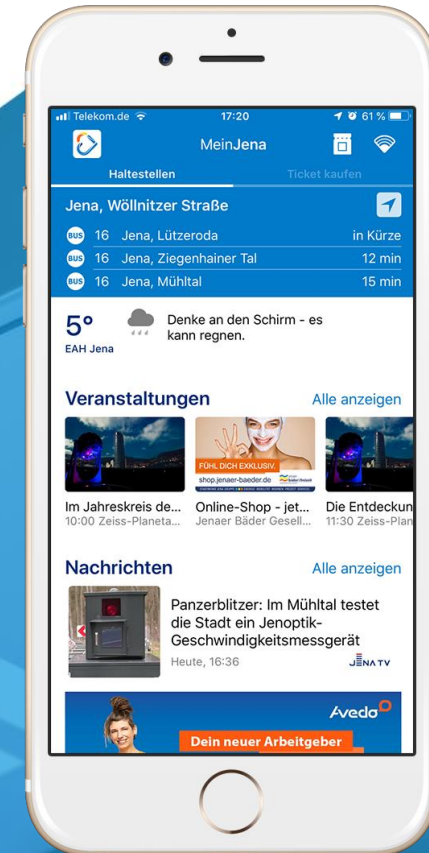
Telekom.de 17:20 61 %

MeinJena

Haltestellen Ticket kaufen

Jena, Wöllnitzer Straße

BUS 16 Jena, Lützeroda in Kürze
BUS 16 Jena, Ziegenhainer Tal 12 min
BUS 16 Jena, Mühltal 15 min

5°
EAH Jena

Denke an den Schirm - es kann regnen.

Veranstaltungen Alle anzeigen

FÜHL DICH EXKLUSIV.
shop.jenaer-baeder.de

Im Jahreskreis de...
10:00 Zeiss-Planeta...

Online-Shop - jet...
Jenaer Bäder Gesell...

Die Entdeckun
11:30 Zeiss-Plan

Nachrichten Alle anzeigen

Panzerblitzer: Im Mühltal testet die Stadt ein Jenoptik-Geschwindigkeitsmessgerät
Heute, 16:36
JENA TV

Avedo
Dein neuer Arbeitgeber